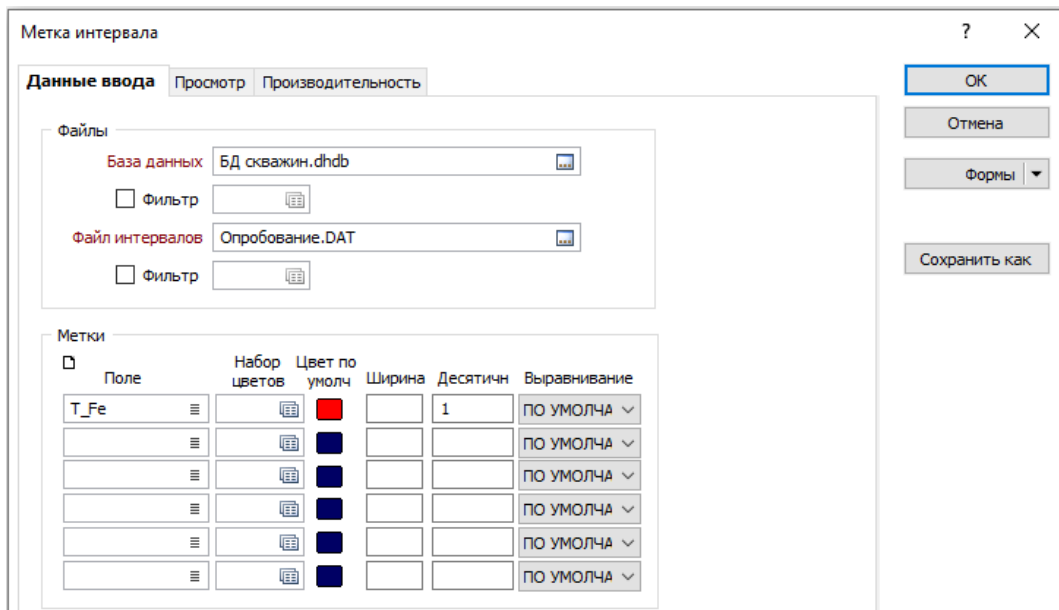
Метка интервала

? ×

Данные ввода | Просмотр | Производительность

OK
Отмена
Формы
Сохранить как

Файлы

База данных: БД скважин.dhdb
Фильтр
Файл интервалов: Опробование.DAT
Фильтр

Метки

| Поле | Набор цветов | Цвет по умолч | Ширина | Десятичн | Выравнивание |
|---|---|---|---|---|---|
| T_Fe | | | | 1 | ПО УМОЛЧА |
| | | | | | ПО УМОЛЧА |
| | | | | | ПО УМОЛЧА |
| | | | | | ПО УМОЛЧА |
| | | | | | ПО УМОЛЧА |
| | | | | | ПО УМОЛЧА |